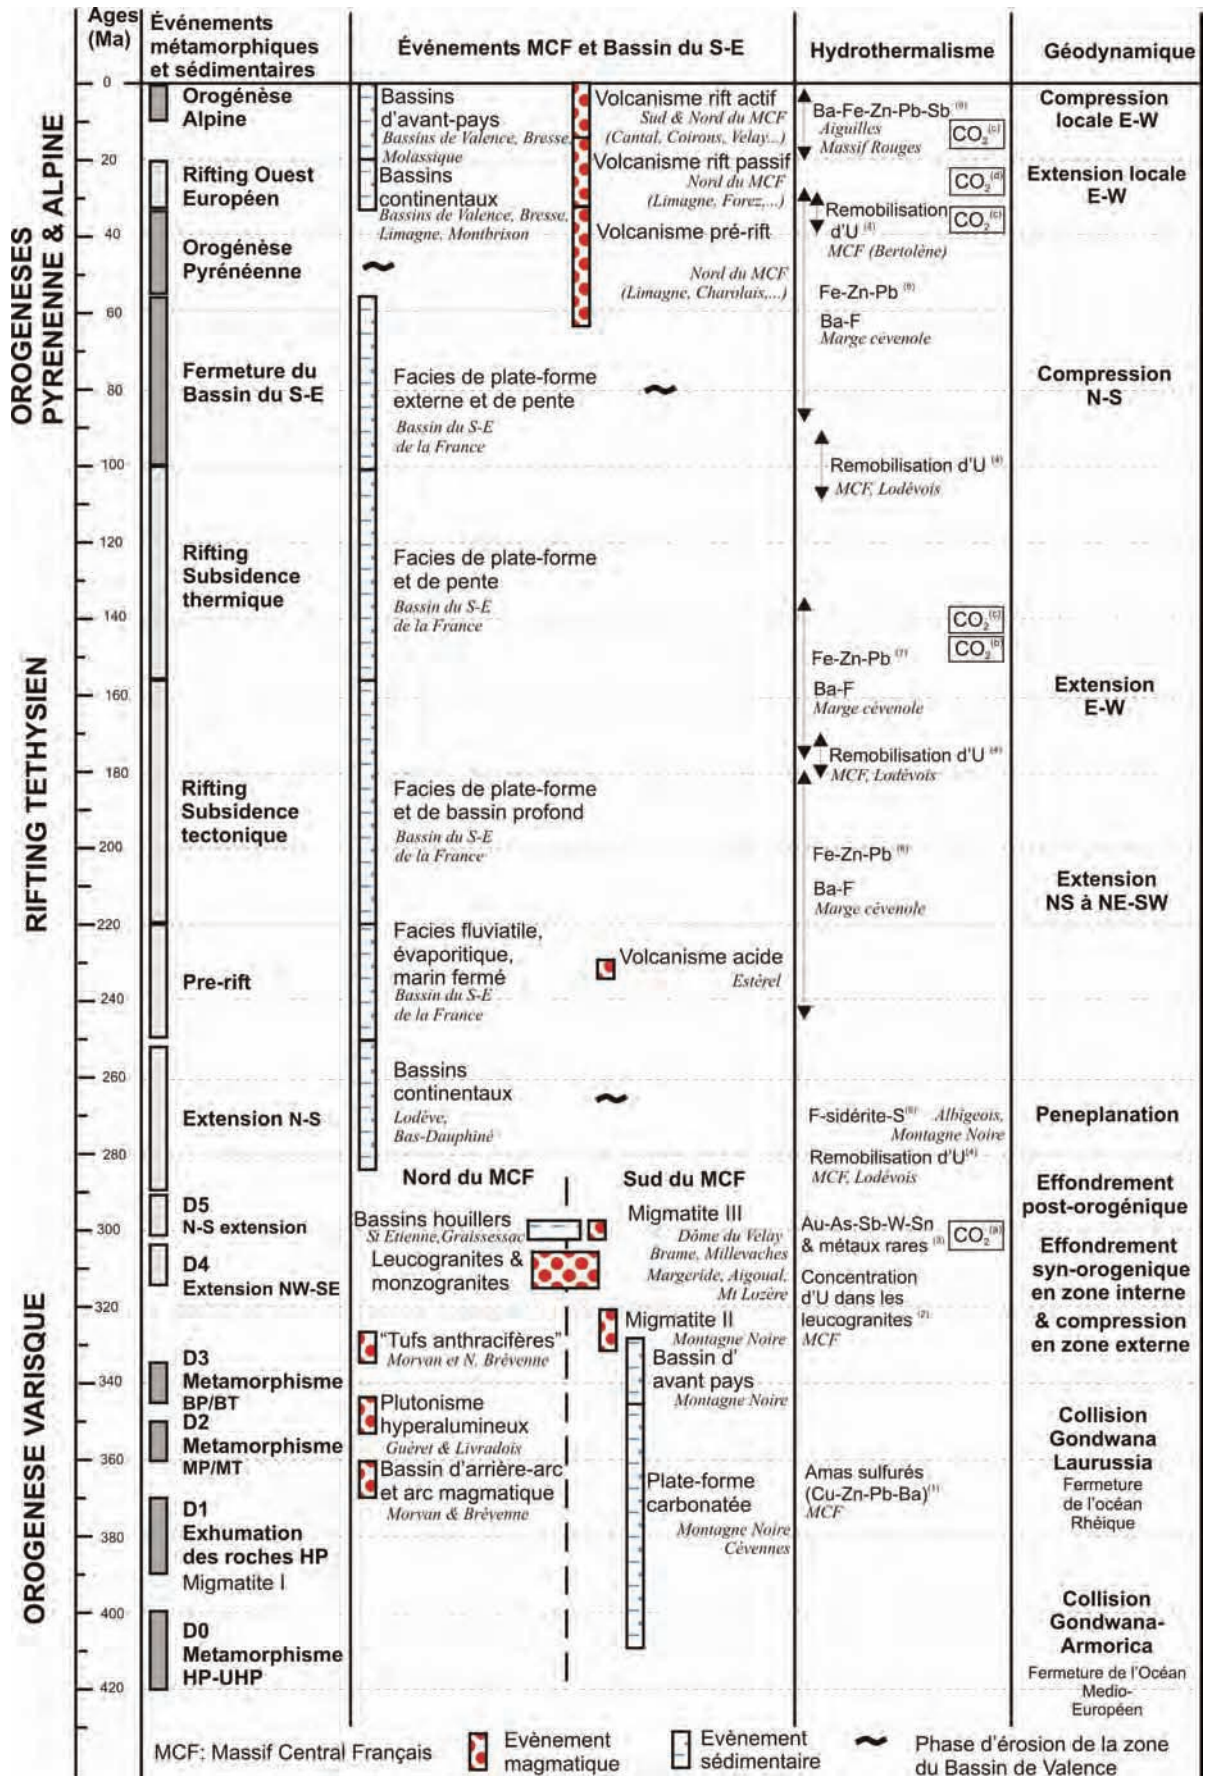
Ages (Ma)
Événements métamorphiques et sédimentaires
Événements MCF et Bassin du S-E
Hydrothermalisme
Géodynamique

OROGENESES PYRENENNE & ALPINE
RIFTING TETHYSIEN
OROGENESE VARISQUE

0, 20, 40, 60, 80, 100, 120, 140, 160, 180, 200, 220, 240, 260, 280, 300, 320, 340, 360, 380, 400, 420

Orogénèse Alpine
Rifting Ouest Européen
Orogénèse Pyrénéenne
Fermeture du Bassin du S-E
Rifting Subsidence thermique
Rifting Subsidence tectonique
Pre-rift
Extension N-S
D5 N-S extension
D4 Extension NW-SE
D3 Metamorphisme BP/BT
D2 Metamorphisme MP/MT
D1 Exhumation des roches HP
Migmatite I
D0 Metamorphisme HP-UHP

Bassins d'avant-pays
Bassins de Valence, Bresse, Molassique
Bassins continentaux
Bassins de Valence, Bresse, Limagne, Montbrison
Volcanisme rift actif
Sud & Nord du MCF (Cantal, Coirons, Velay...)
Volcanisme rift passif
Nord du MCF (Limagne, Forez,...)
Volcanisme pré-rift
Nord du MCF (Limagne, Charolais,...)
Facies de plate-forme externe et de pente
Bassin du S-E de la France
Facies de plate-forme et de pente
Bassin du S-E de la France
Facies de plate-forme et de bassin profond
Bassin du S-E de la France
Facies fluviatile, évaporitique, marin fermé
Bassin du S-E de la France
Volcanisme acide
Estérel
Bassins continentaux
Lodève, Bas-Dauphiné
Nord du MCF
Sud du MCF
Bassins houillers
St Etienne, Graissessac
Leucogranites & monzogranites
Migmatite III
Dôme du Velay Brame, Millevaches Margeride, Aigoual, Mt Lozère
"Tufs anthracifères"
Morvan et N. Brévenne
Migmatite II
Montagne Noire
Bassin d' avant pays
Montagne Noire
Plutonisme hyperalumineux
Guéret & Livradois
Bassin d'arrière-arc et arc magmatique
Morvan & Brévenne
Plate-forme carbonatée
Montagne Noire Cévennes

Ba-Fe-Zn-Pb-Sb $^{(9)}$
Aiguilles Massif Rouges
$CO_2^{(c)}$
$CO_2^{(d)}$
Remobilisation d'U $^{(4)}$
MCF (Bertolène)
$CO_2^{(c)}$
Fe-Zn-Pb $^{(6)}$
Ba-F
Marge cévenole
Remobilisation d'U $^{(4)}$
MCF, Lodévois
$CO_2^{(c)}$
$CO_2^{(b)}$
Fe-Zn-Pb $^{(7)}$
Ba-F
Marge cévenole
Remobilisation d'U $^{(4)}$
MCF, Lodévois
Fe-Zn-Pb $^{(6)}$
Ba-F
Marge cévenole
F-sidérite-S $^{(5)}$ Albigeois, Montagne Noire
Remobilisation d'U $^{(4)}$
MCF, Lodévois
Au-As-Sb-W-Sn & métaux rares $^{(3)}$
$CO_2^{(a)}$
Concentration d'U dans les leucogranites $^{(2)}$
MCF
Amas sulfurés (Cu-Zn-Pb-Ba) $^{(1)}$
MCF

Compression locale E-W
Extension locale E-W
Compression N-S
Extension E-W
Extension NS à NE-SW
Peneplanation
Effondrement post-orogénique
Effondrement syn-orogenique en zone interne & compression en zone externe
Collision Gondwana Laurussia
Fermeture de l'océan Rhéique
Collision Gondwana-Armorica
Fermeture de l'Océan Medio-Européen

MCF: Massif Central Français
Evènement magmatique
Evènement sédimentaire
Phase d'érosion de la zone du Bassin de Valence